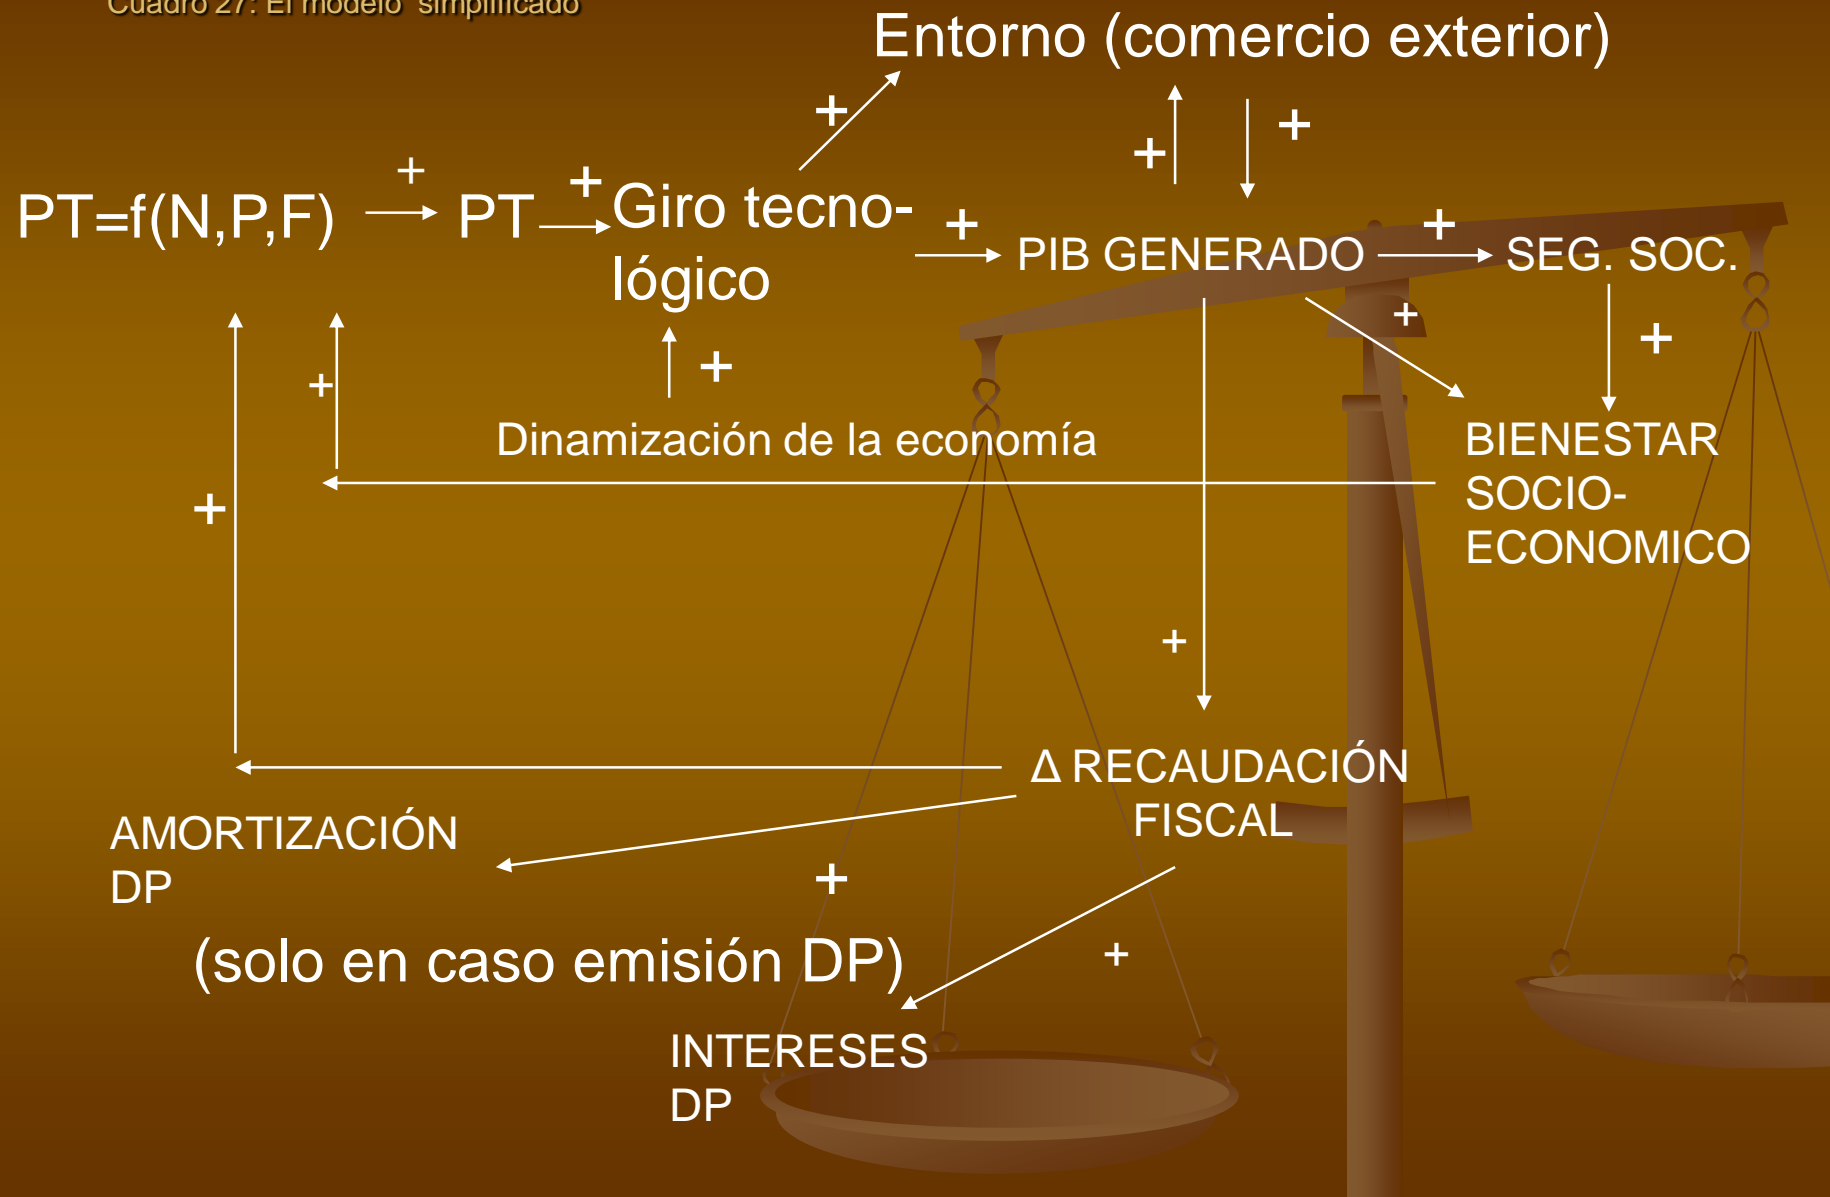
Cuadro 27: El modelo simplificado

Entorno (comercio exterior)

+

+ +

PT=f(N,P,F) + PT + Giro tecnológico + PIB GENERADO + SEG. SOC.

+ +

+ +

Dinamización de la economía

BIENESTAR SOCIO-ECONOMICO

+

+

Δ RECAUDACIÓN FISCAL

AMORTIZACIÓN DP

+

(solo en caso emisión DP)

+

INTERESES DP